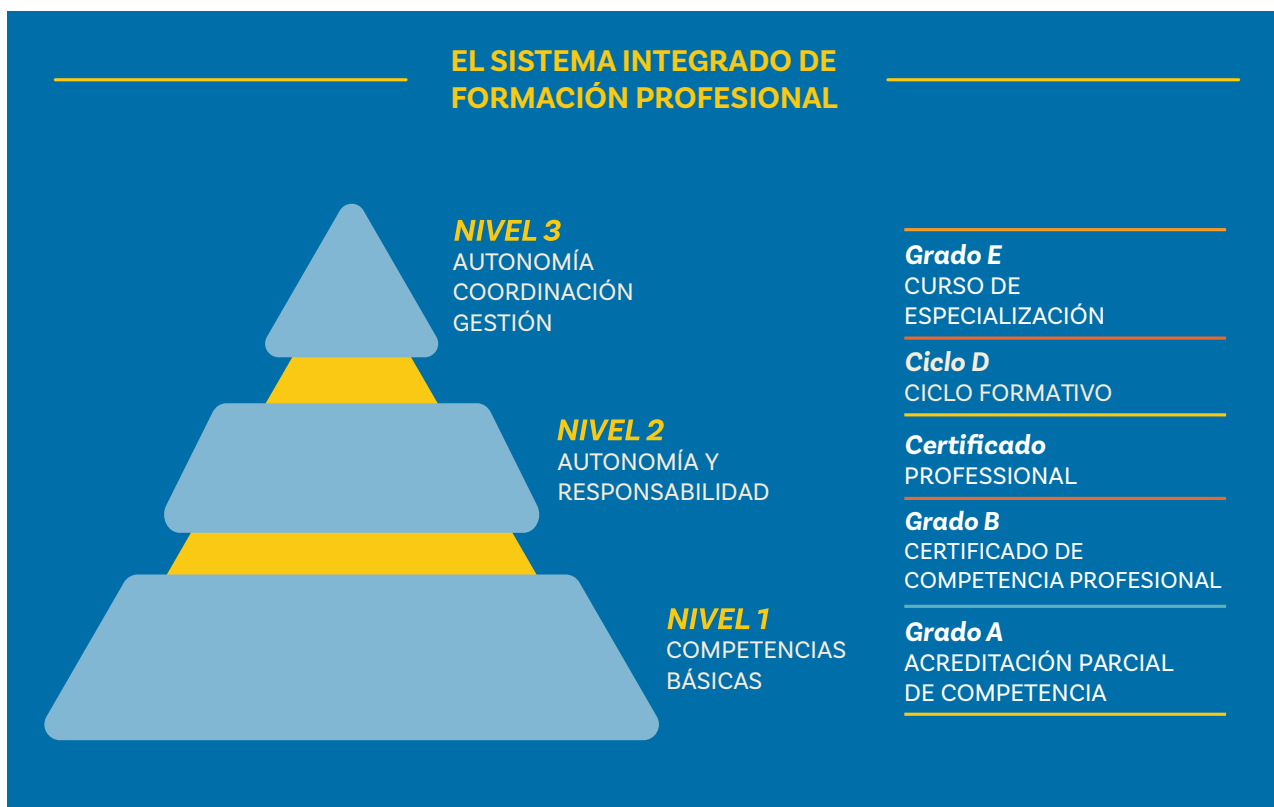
EL SISTEMA INTEGRADO DE FORMACIÓN PROFESIONAL

NIVEL 3
AUTONOMÍA
COORDINACIÓN
GESTIÓN

NIVEL 2
AUTONOMÍA Y
RESPONSABILIDAD

NIVEL 1
COMPETENCIAS
BÁSICAS

Grado E
CURSO DE
ESPECIALIZACIÓN

Ciclo D
CICLO FORMATIVO

Certificado
PROFESSIONAL

Grado B
CERTIFICADO DE
COMPETENCIA PROFESIONAL

Grado A
ACREDITACIÓN PARCIAL
DE COMPETENCIA